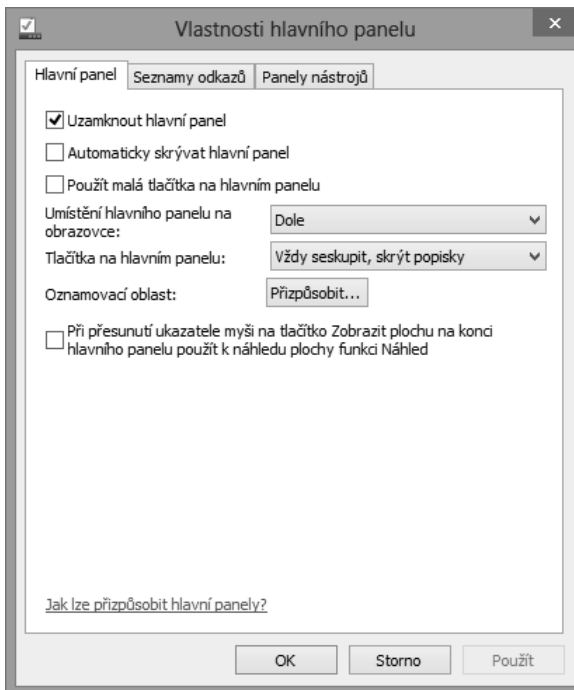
Vlastnosti hlavního panelu

Hlavní panel | Seznamy odkazů | Panely nástrojů

Uzamknout hlavní panel

Automaticky skrývat hlavní panel

Použít malá tlačítka na hlavním panelu

Umístění hlavního panelu na obrazovce: Dole

Tlačítka na hlavním panelu: Vždy seskupit, skrýt popisky

Oznamovací oblast: Přizpůsobit...

Při přesunutí ukazatele myši na tlačítko Zobrazit plochu na konci hlavního panelu použít k náhledu plochy funkci Náhled

Jak lze přizpůsobit hlavní panely?

OK Storno Použít